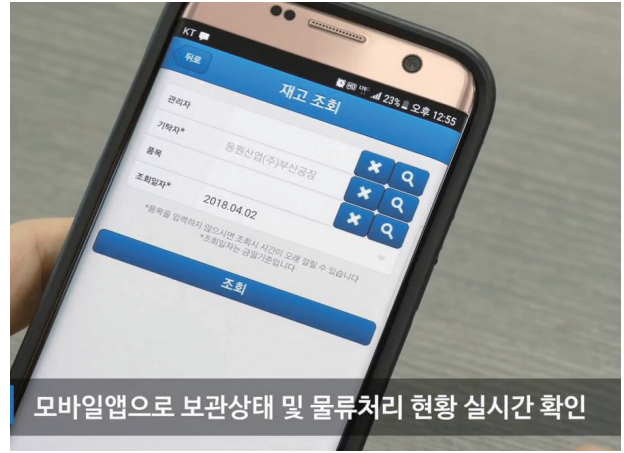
KT

뒤로

23% 오후 12:55

재고 조회

관리자

기탁자*

동원산업(주)부산공장

품목

조회일자*

2018.04.02

*품목을 입력하지 않으시면 조회시 시간이 오래 걸릴 수 있습니다

*조회일자는 금일기준입니다

조회

모바일앱으로 보관상태 및 물류처리 현황 실시간 확인